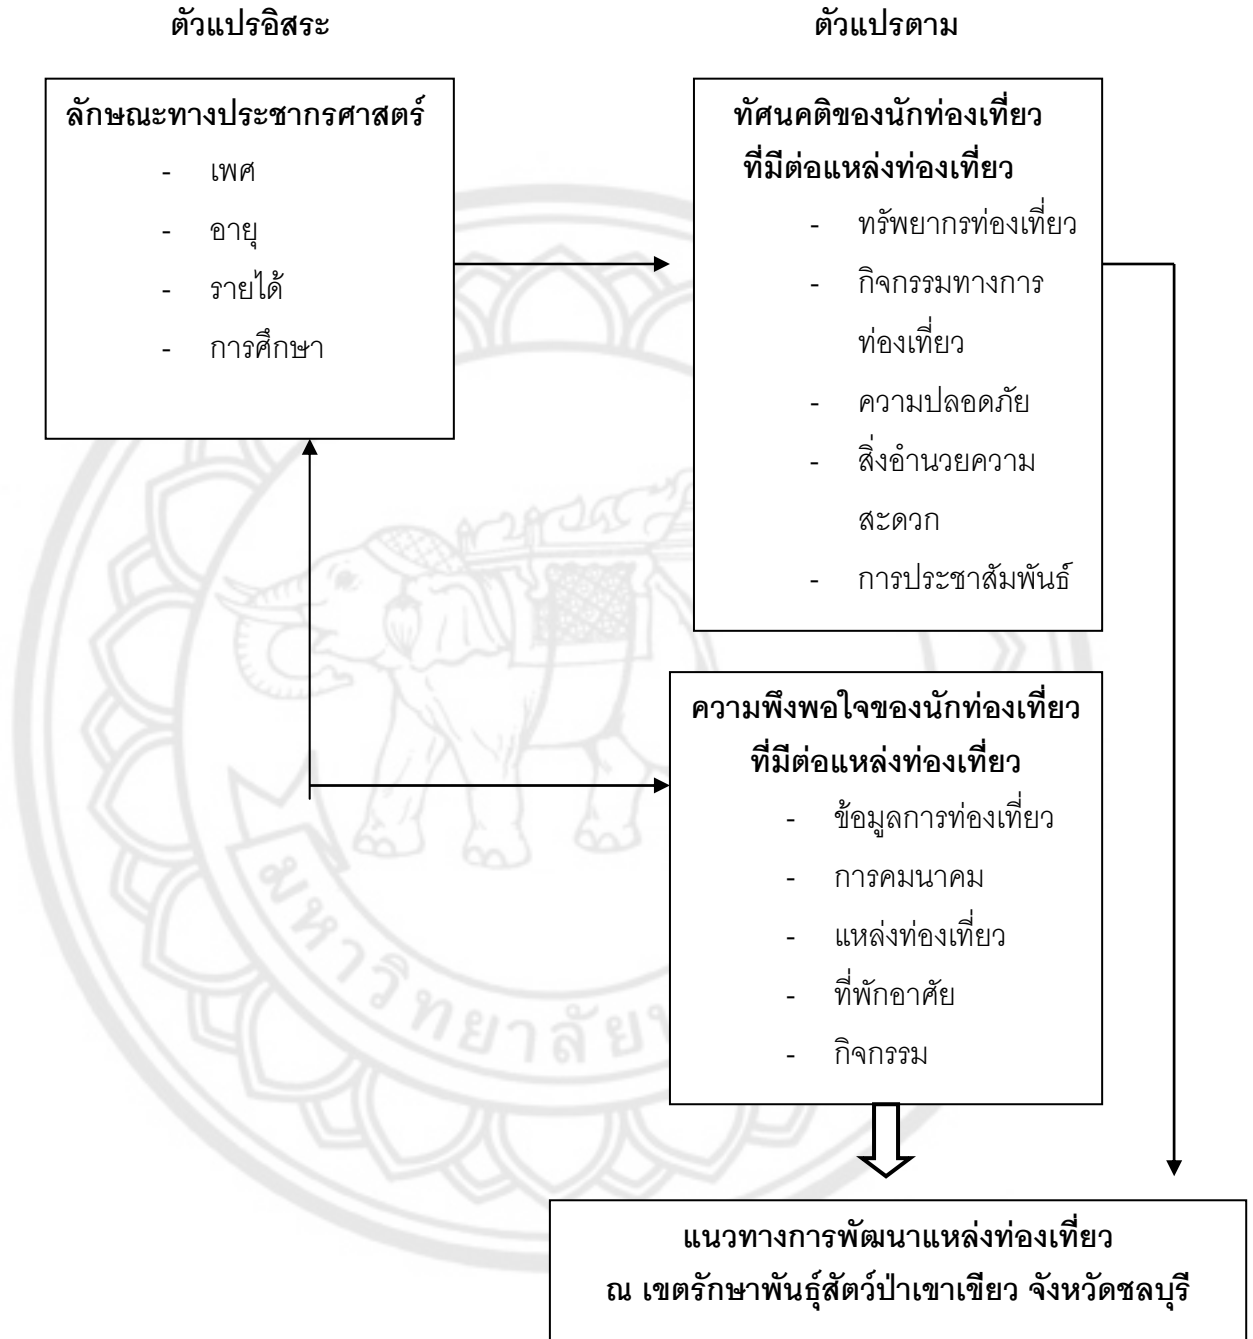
ตัวแปรอิสระ

ตัวแปรตาม

ลักษณะทางประชากรศาสตร์
- เพศ
- อายุ
- รายได้
- การศึกษา

ทัศนคติของนักท่องเที่ยว ที่มีต่อแหล่งท่องเที่ยว
- ทรัพยากรท่องเที่ยว
- กิจกรรมทางการท่องเที่ยว
- ความปลอดภัย
- สิ่งอำนวยความสะดวก
- การประชาสัมพันธ์

ความพึงพอใจของนักท่องเที่ยว ที่มีต่อแหล่งท่องเที่ยว
- ข้อมูลการท่องเที่ยว
- การคมนาคม
- แหล่งท่องเที่ยว
- ที่พักอาศัย
- กิจกรรม

แนวทางการพัฒนาแหล่งท่องเที่ยว ณ เขตรักษาพันธุ์สัตว์ป่าเขาเขียว จังหวัดชลบุรี